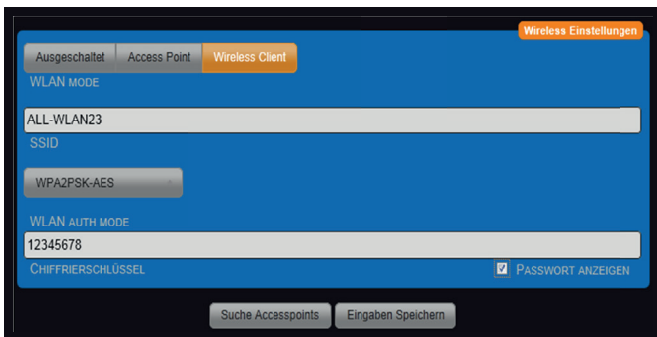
Wireless Einstellungen

Ausgeschaltet | Access Point | Wireless Client

WLAN MODE

ALL-WLAN23

SSID

WPA2PSK-AES

WLAN AUTH MODE

12345678

CHIFFRIERSCHLÜSSEL

☑ PASSWORT ANZEIGEN

Suche Accesspoints | Eingaben Speichern